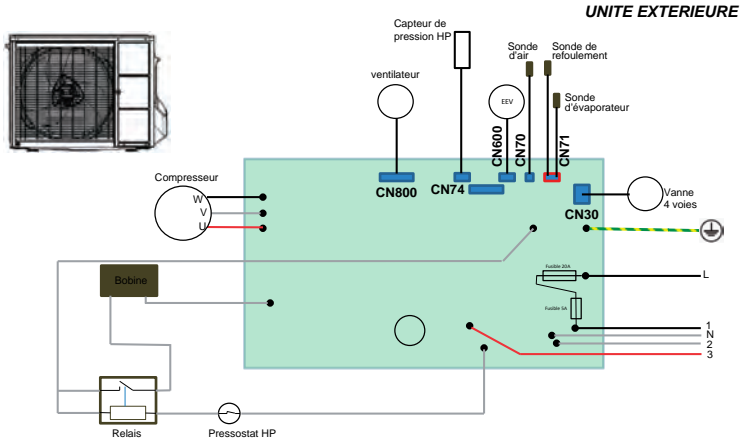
UNITE EXTERIEURE

Capteur de pression HP

Sonde d'air

Sonde de refoulement

Sonde d'évaporateur

ventilateur

EEV

CN600

CN70

CN71

CN800

CN74

Compresseur

W

V

U

Vanne 4 voies

CN30

Bobine

Fusible 20A

Fusible 5A

L

1

N

2

3

Relais

Pressostat HP